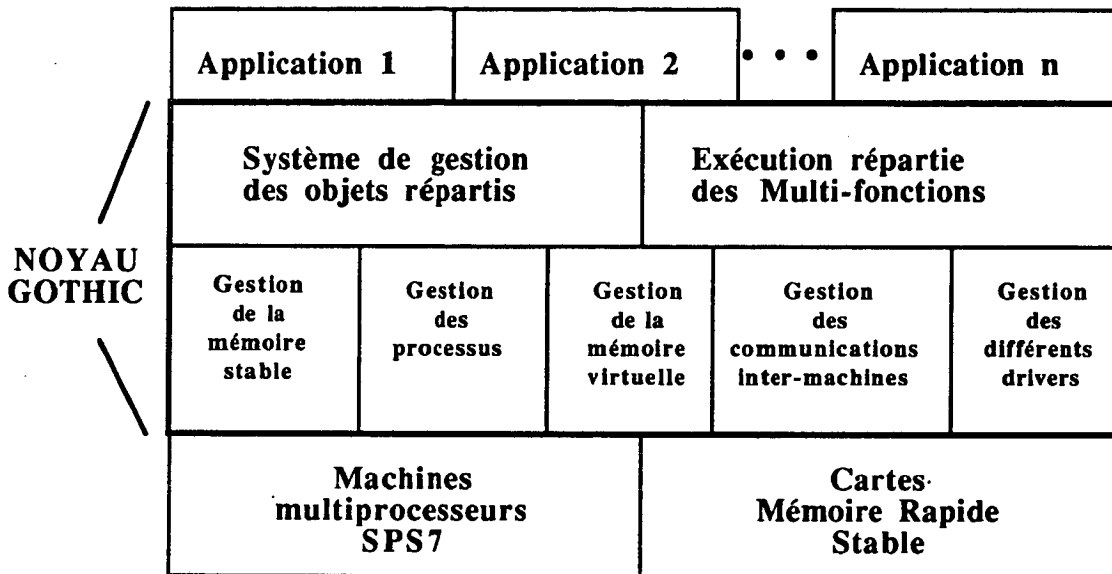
Application 1

Application 2

• • •

Application n

NOYAU GOTHIC

Système de gestion des objets répartis

Exécution répartie des Multi-fonctions

Gestion de la mémoire stable

Gestion des processus

Gestion de la mémoire virtuelle

Gestion des communications inter-machines

Gestion des différents drivers

Machines multiprocesseurs SPS7

Cartes Mémoire Rapide Stable